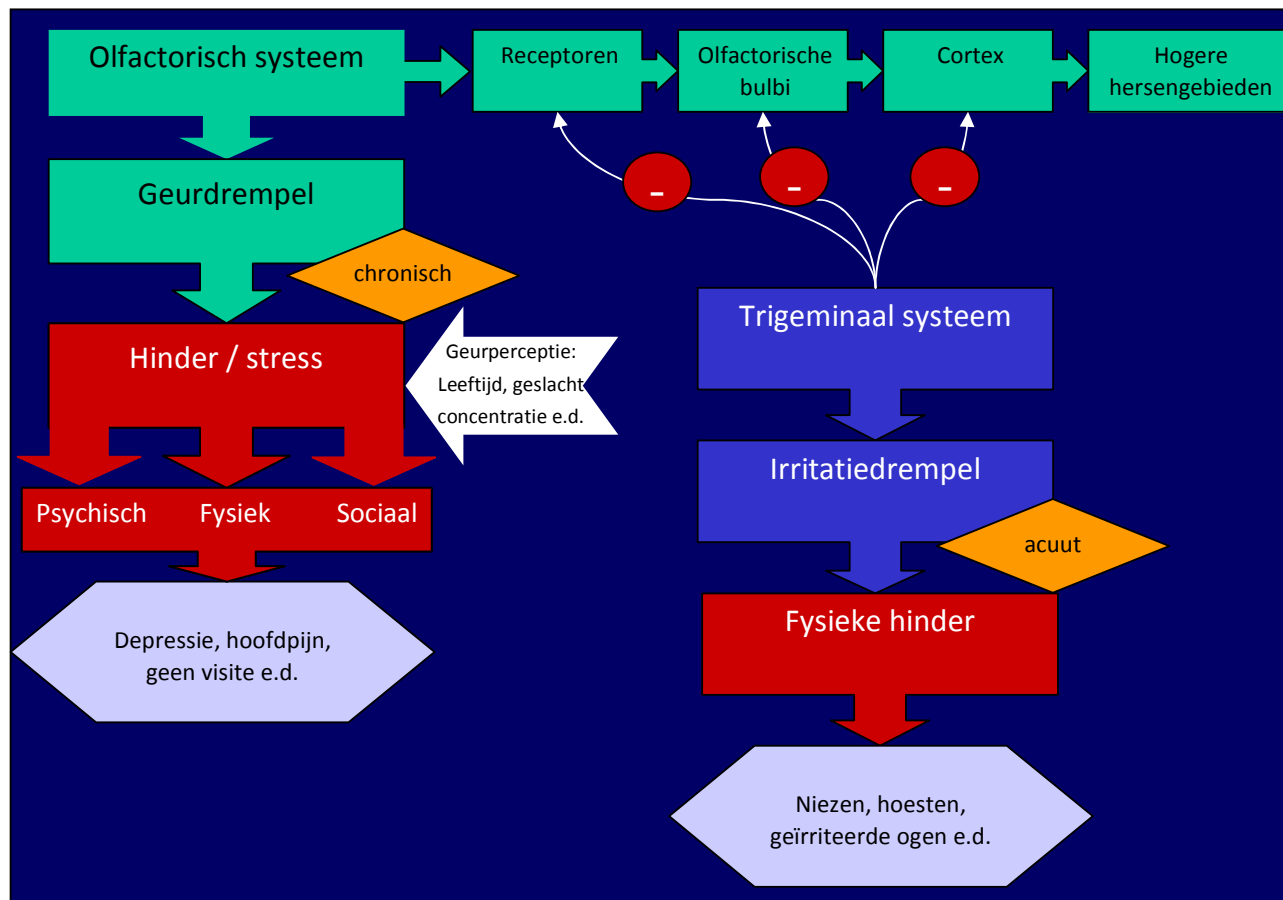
Olfactorisch systeem

Receptoren

Olfactorische bulbi

Cortex

Hogere hersengebieden

-

-

-

Geurdrempel

chronisch

Hinder / stress

Geurperceptie: Leeftijd, geslacht concentratie e.d.

Trigeminaal systeem

Psychisch

Fysiek

Sociaal

Irritatiedrempel

acuut

Depressie, hoofdpijn, geen visite e.d.

Fysieke hinder

Niezen, hoesten, geïrriteerde ogen e.d.